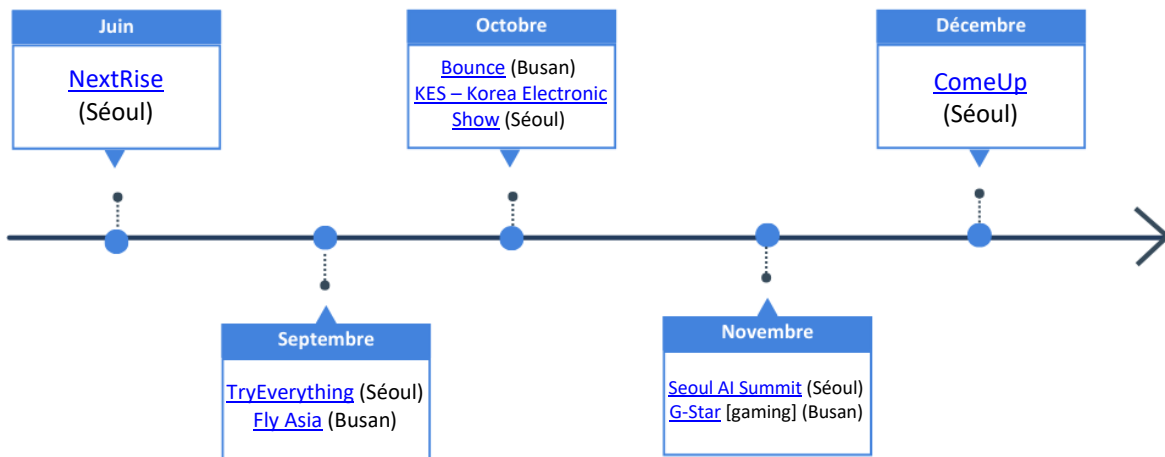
Juin

NextRise
(Séoul)

Octobre

Bounce (Busan)
KES – Korea Electronic Show (Séoul)

Décembre

ComeUp
(Séoul)

Septembre

TryEverything (Séoul)
Fly Asia (Busan)

Novembre

Seoul AI Summit (Séoul)
G-Star [gaming] (Busan)